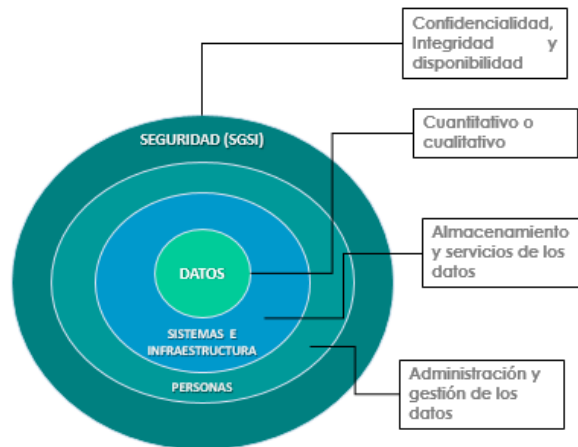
Confidencialidad, Integridad y disponibilidad

SEGURIDAD (SGSI)

Cuantitativo o cualitativo

Almacenamiento y servicios de los datos

DATOS

SISTEMAS E INFRAESTRUCTURA

PERSONAS

Administración y gestión de los datos